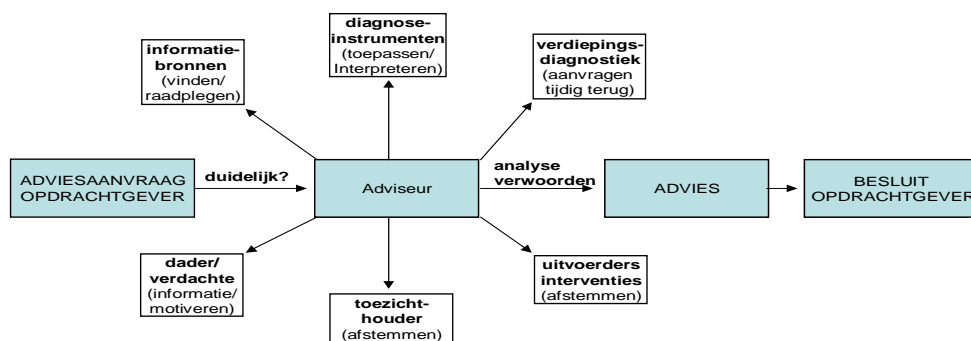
diagnose-instrumenten (toepassen/ Interpreteren)

informatie-bronnen (vinden/ raadplegen)

verdiepings-diagnostiek (aanvragen tijdig terug)

ADVIESAANVRAAG OPDRACHTGEVER

duidelijk?

Adviseur

analyse verwoorden

ADVIES

BESLUIT OPDRACHTGEVER

dader/ verdachte (informatie/ motiveren)

uitvoerders interventies (afstemmen)

toezicht-houder (afstemmen)